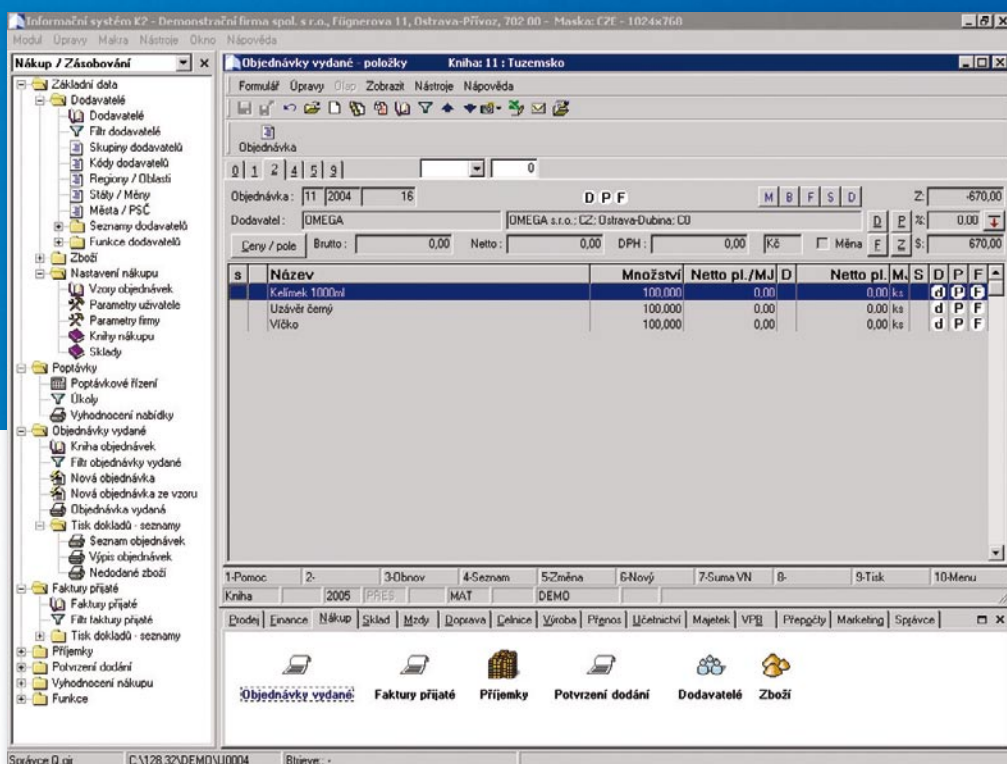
Informační systém K2 - Demonstrační firma spol. s r.o., Fügnerova 11, Ostrava-Přívoz, 702 00 - Maska: CZE - 1024x768

Modul Úpravy Makra Nástroje Okno Nápověda

Nákup / Zásobování

Základní data
Dodavatelé
Dodavatelé
Filtr dodavatelé
Skupiny dodavatelů
Kódy dodavatelů
Regiony / Oblasti
Státy / Měny
Města / PSČ
Seznamy dodavatelů
Funkce dodavatelů
Zboží
Nastavení nákupu
Vzory objednávek
Parametry uživatele
Parametry firmy
Knihy nákupu
Sklady
Poptávky
Poptávkové řízení
Úkoly
Vyhodnocení nabídky
Objednávky vydané
Kniha objednávek
Filtr objednávky vydané
Nová objednávka
Nová objednávka ze vzoru
Objednávka vydaná
Tisk dokladů - seznamy
Seznam objednávek
Výpis objednávek
Nedodané zboží
Faktury přijaté
Faktury přijaté
Filtr faktury přijaté
Tisk dokladů - seznamy
Příjemky
Potvrzení dodání
Vyhodnocení nákupu
Funkce

Objednávky vydané - položky Kniha: 11 : Tuzemsko

Formulář Úpravy Oprav Zobrazit Nástroje Nápověda

Objednávka

0 1 2 4 5 9 0

Objednávka: 11 2004 16 D P F M B F S D Z: -670,00

Dodavatel: OMEGA OMEGA s.r.o.; CZ; Ostrava-Dubina; C0 D P %: 0,00

Ceny / pole Brutto: 0,00 Netto: 0,00 DPH: 0,00 Kč Měna F Z S: 670,00

| S | Název | Množství | Netto pl./MJ | D | Netto pl. | M. | S | D | P | F |
|---|---|---|---|---|---|---|---|---|---|---|
| | Kelímek 1000ml | 100,000 | 0,00 | | 0,00 | ks | | d | P | F |
| | Uzávěr černý | 100,000 | 0,00 | | 0,00 | ks | | d | P | F |
| | Víčko | 100,000 | 0,00 | | 0,00 | ks | | d | P | F |

1-Pomoc 2- 3-Obnov 4-Seznam 5-Změna 6-Nový 7-Suma VN 8- 9-Tisk 10-Menu

Kniha 2005 PŘES MAT DEMO

Prodej Finance Nákup Sklad Mzdy Doprava Celnice Výroba Přenos Účetnictví Majetek VPB Přepočty Marketing Správce

Objednávky vydané Faktury přijaté Příjemky Potvrzení dodání Dodavatelé Zboží

Správce Q.oir C:\128.32\DEMO\U0004 Bhjeve: -